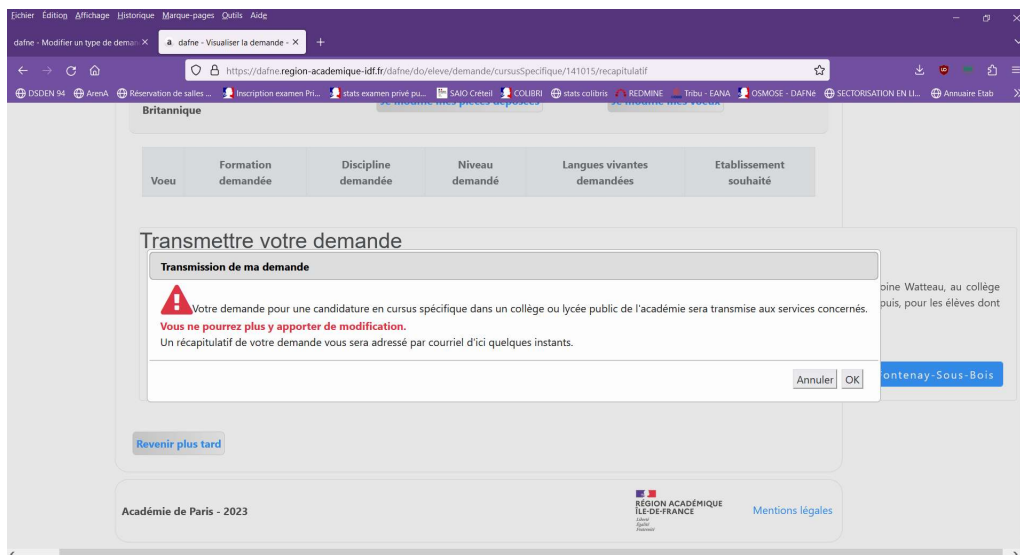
Fichier Édition Affichage Historique Marque-pages Outils Aide

dafne - Modifier un type de deman ×
dafne - Visualiser la demande - ×
+

https://dafne.region-academique-idf.fr/dafne/do/eleve/demande/cursusSpecifique/141015/recapitulatif

DSDEN 94 ArenA Réservation de salles ... Inscription examen Pri... stats examen privé pu... SAIO Créteil COLIBRI stats colibris REDMINE Tribu - EANA OSMOSE - DAFNé SECTORISATION EN LI... Annuaire Etab

Britannique

| Voeu | Formation demandée | Discipline demandée | Niveau demandé | Langues vivantes demandées | Etablissement souhaité |
|---|---|---|---|---|---|

Transmettre votre demande

Transmission de ma demande

Votre demande pour une candidature en cursus spécifique dans un collège ou lycée public de l'académie sera transmise aux services concernés.

Vous ne pourrez plus y apporter de modification.

Un récapitulatif de votre demande vous sera adressé par courriel d'ici quelques instants.

Annuler OK

oine Watteau, au collège
puis, pour les élèves dont

ontenay-Sous-Bois

Revenir plus tard

Académie de Paris - 2023

RÉGION ACADÉMIQUE ÎLE-DE-FRANCE
Liberté Égalité Fraternité

Mentions légales